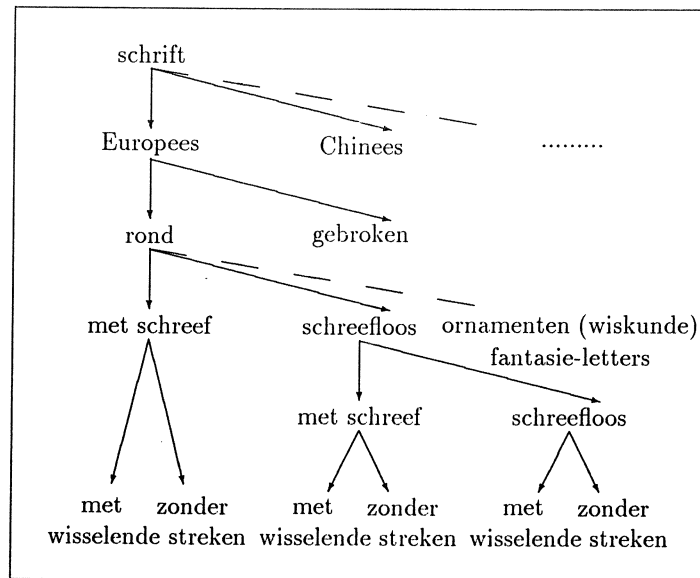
schrift

Europees Chinees .........

rond gebroken

met schreef schreefloos ornamenten (wiskunde) fantasie-letters

met schreef schreefloos

met zonder wisselende streken

met zonder wisselende streken

met zonder wisselende streken